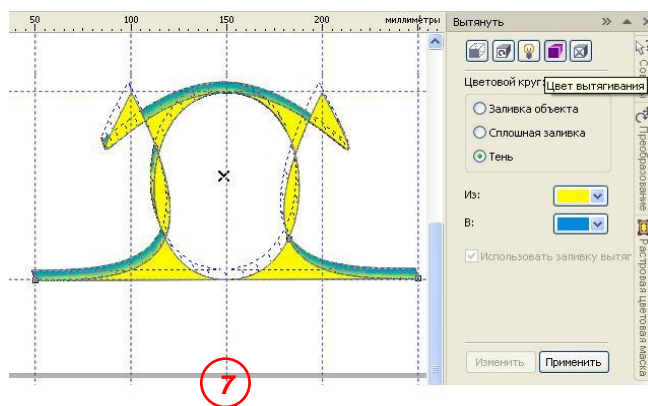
50
100
150
200
миллиметры

Вытянуть

Цветовой круг
Цвет вытягивания

Заливка объекта
Сплошная заливка
Тень

Из:
В:

Использовать заливку вытяг

Изменить
Применить

Со
Преобразование
Растровая цветовая маска

7